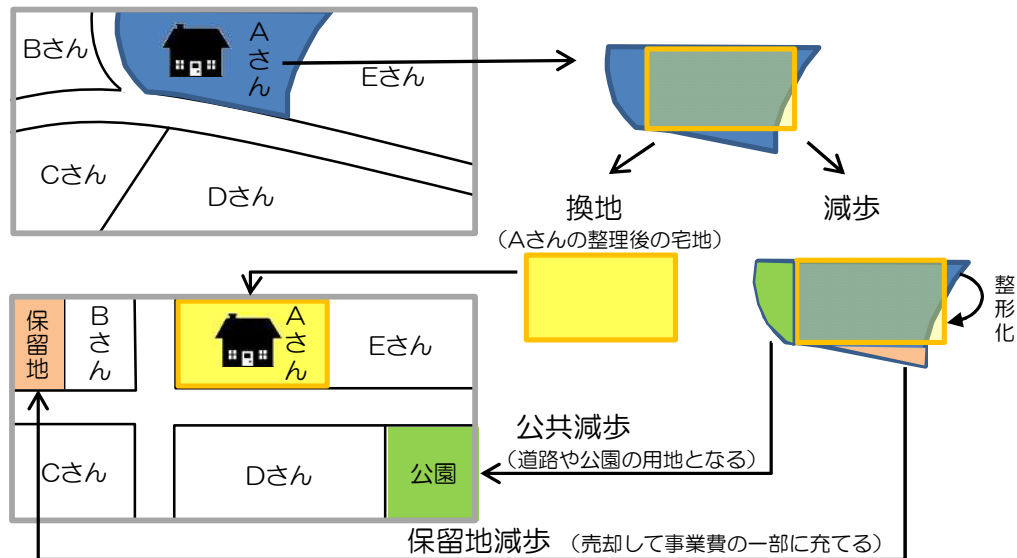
Bさん

Aさん

Eさん

Cさん

Dさん

換地
（Aさんの整理後の宅地）

減歩

整形化

保留地

Bさん

Aさん

Eさん

Cさん

Dさん

公園

公共減歩
（道路や公園の用地となる）

保留地減歩 （売却して事業費の一部に充てる）